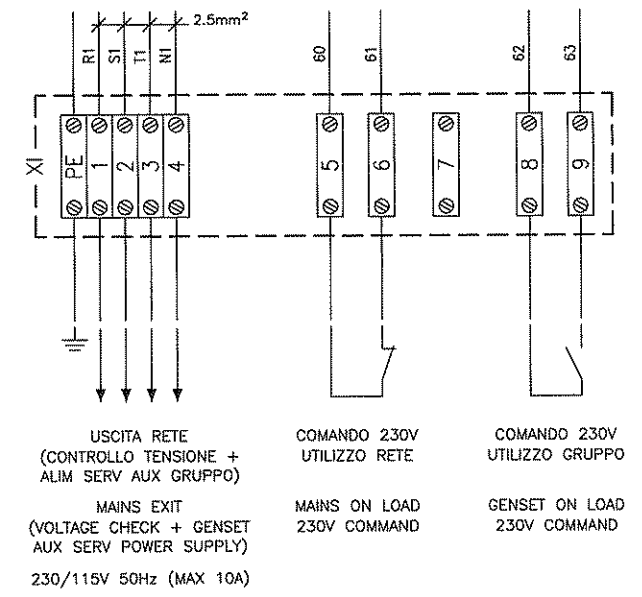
2.5mm$^2$

R1 S1 T1 N1

60 61 62 63

XI

PE 1 2 3 4 5 6 7 8 9

USCITA RETE (CONTROLLO TENSIONE + ALIM SERV AUX GRUPPO)

MAINS EXIT (VOLTAGE CHECK + GENSET AUX SERV POWER SUPPLY)

230/115V 50Hz (MAX 10A)

COMANDO 230V UTILIZZO RETE

MAINS ON LOAD 230V COMMAND

COMANDO 230V UTILIZZO GRUPPO

GENSET ON LOAD 230V COMMAND